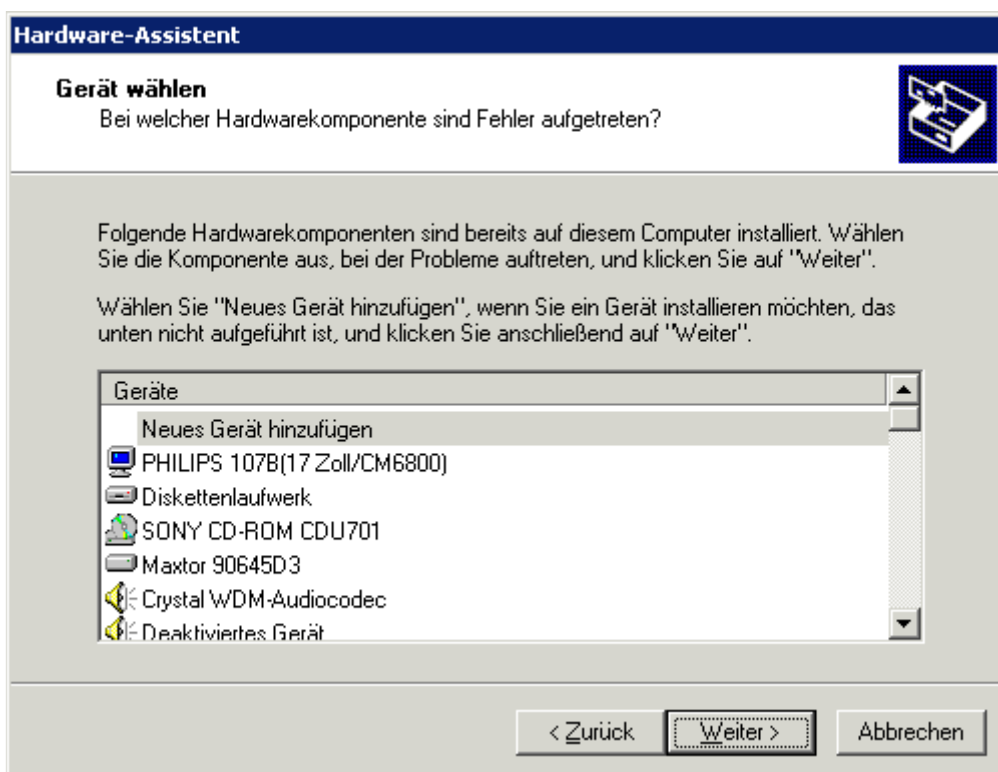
Hardware-Assistent

Gerät wählen
Bei welcher Hardwarekomponente sind Fehler aufgetreten?

Folgende Hardwarekomponenten sind bereits auf diesem Computer installiert. Wählen Sie die Komponente aus, bei der Probleme auftreten, und klicken Sie auf "Weiter".

Wählen Sie "Neues Gerät hinzufügen", wenn Sie ein Gerät installieren möchten, das unten nicht aufgeführt ist, und klicken Sie anschließend auf "Weiter".

Geräte
Neues Gerät hinzufügen
PHILIPS 107B(17 Zoll/CM6800)
Diskettenlaufwerk
SONY CD-ROM CDU701
Maxtor 90645D3
Crystal WDM-Audiocodec
Deaktiviertes Gerät

< Zurück
Weiter >
Abbrechen